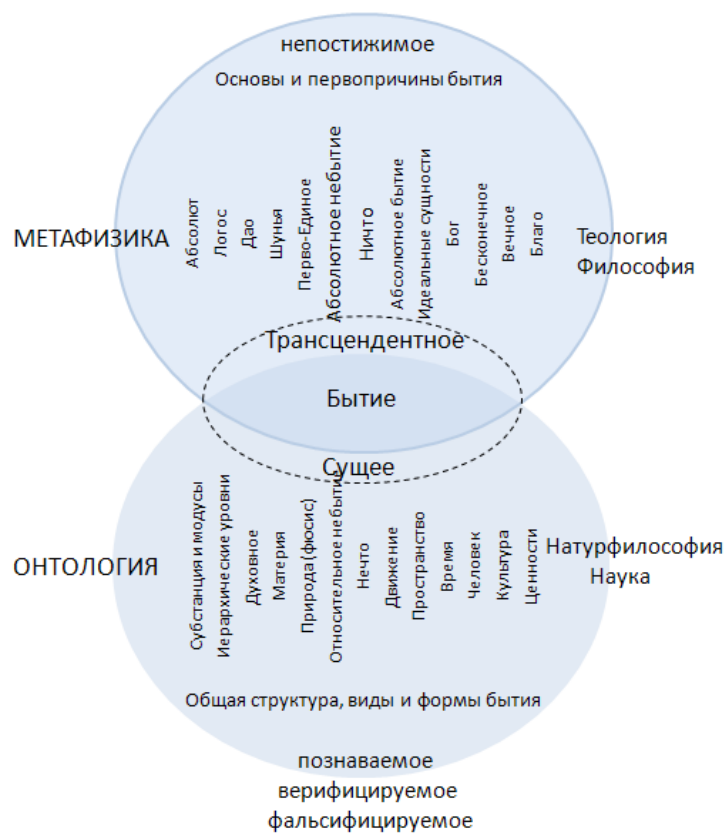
непостижимое

Основы и первопричины бытия

МЕТАФИЗИКА

Абсолют
Логос
Дао
Шунья
Перво-Единое
Абсолютное небытие
Ничто
Абсолютное бытие
Идеальные сущности
Бог
Бесконечное
Вечное
Благо

Теология
Философия

Трансцендентное

Бытие

Сущее

ОНТОЛОГИЯ

Субстанция и модусы
Иерархические уровни
Духовное
Материя
Природа (фюсис)
Относительное небытие
Нечто
Движение
Пространство
Время
Человек
Культура
Ценности

Натурфилософия
Наука

Общая структура, виды и формы бытия

познаваемое
верифицируемое
фальсифицируемое